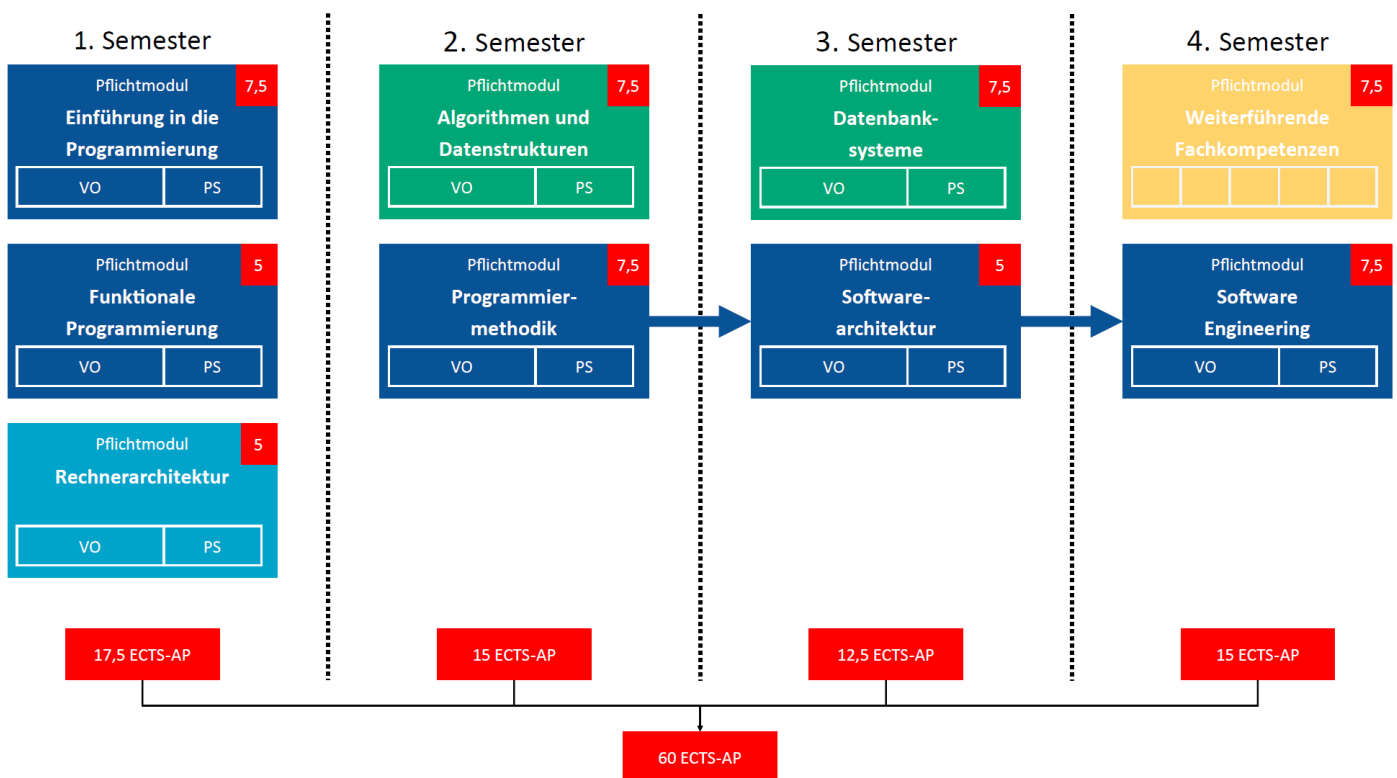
1. Semester

Pflichtmodul 7,5
Einführung in die Programmierung
VO PS

Pflichtmodul 5
Funktionale Programmierung
VO PS

Pflichtmodul 5
Rechnerarchitektur
VO PS

17,5 ECTS-AP

2. Semester

Pflichtmodul 7,5
Algorithmen und Datenstrukturen
VO PS

Pflichtmodul 7,5
Programmiermethodik
VO PS

15 ECTS-AP

3. Semester

Pflichtmodul 7,5
Datenbanksysteme
VO PS

Pflichtmodul 5
Softwarearchitektur
VO PS

12,5 ECTS-AP

4. Semester

Pflichtmodul 7,5
Weiterführende Fachkompetenzen

Pflichtmodul 7,5
Software Engineering
VO PS

15 ECTS-AP

60 ECTS-AP